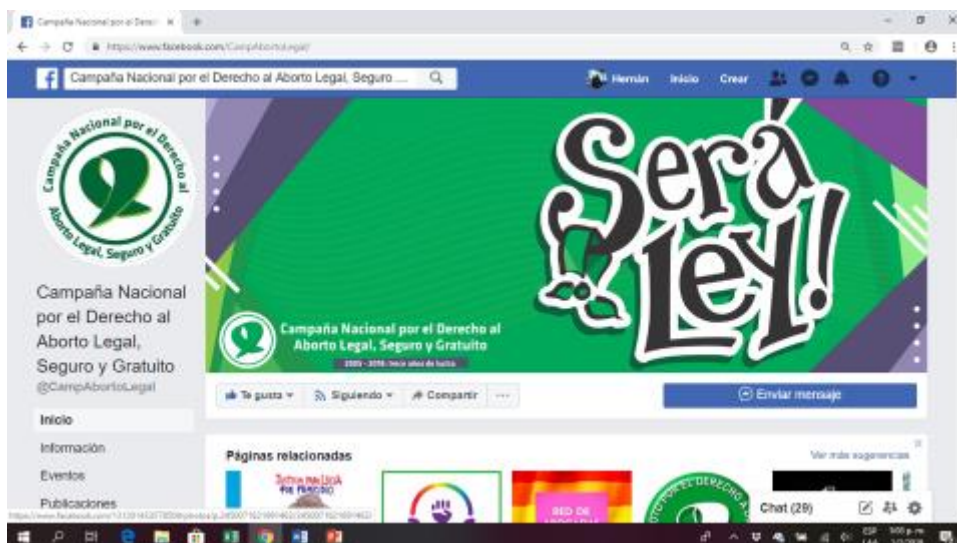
Campaña Nacional por el Derec ×
https://www.facebook.com/CampAbortoLegal/
Campaña Nacional por el Derecho al Aborto Legal, Seguro ...
Hernán Inicio Crear
Campaña Nacional por el Derecho al Aborto Legal, Seguro y Gratuito
Campaña Nacional por el Derecho al Aborto Legal, Seguro y Gratuito
@CampAbortoLegal
Inicio
Información
Eventos
Publicaciones
¡Será Ley!
Campaña Nacional por el Derecho al Aborto Legal, Seguro y Gratuito
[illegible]
Te gusta ▾ Siguiendo ▾ Compartir ···
Enviar mensaje
Páginas relacionadas
Ver más sugerencias
Justicia para Lucía
Red de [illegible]
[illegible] por el Derecho a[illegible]
Chat (29)
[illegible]
ESP